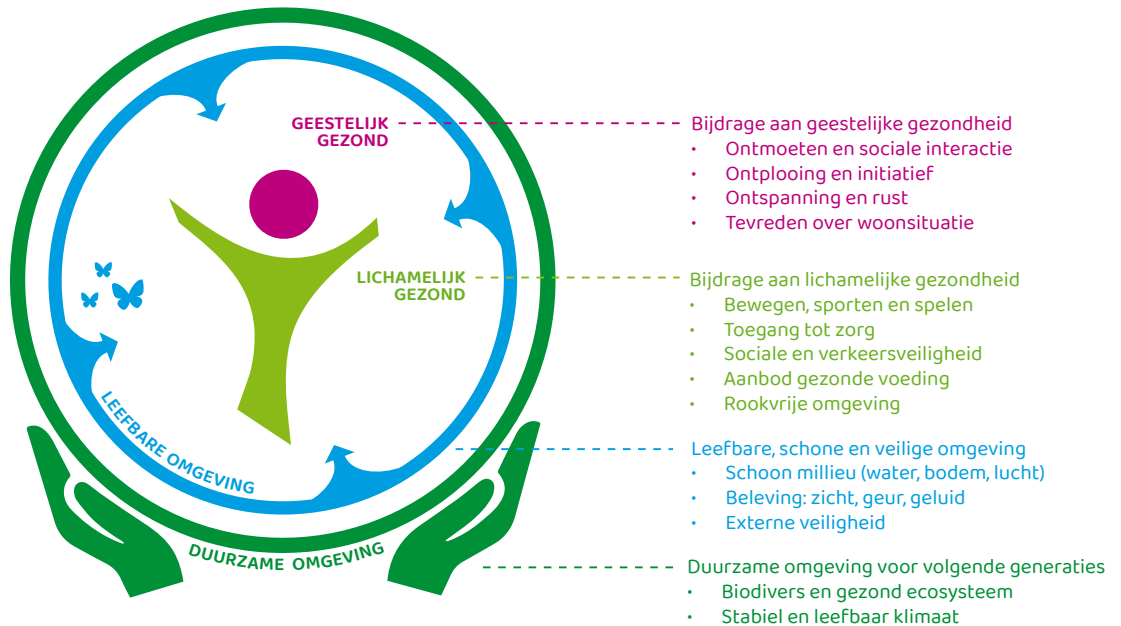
GEESTELIJK GEZOND

LICHAMELIJK GEZOND

LEEFBARE OMGEVING

DUURZAME OMGEVING

Bijdrage aan geestelijke gezondheid
- Ontmoeten en sociale interactie
- Ontplooiing en initiatief
- Ontspanning en rust
- Tevreden over woonsituatie

Bijdrage aan lichamelijke gezondheid
- Bewegen, sporten en spelen
- Toegang tot zorg
- Sociale en verkeersveiligheid
- Aanbod gezonde voeding
- Rookvrije omgeving

Leefbare, schone en veilige omgeving
- Schoon millieu (water, bodem, lucht)
- Beleving: zicht, geur, geluid
- Externe veiligheid

Duurzame omgeving voor volgende generaties
- Biodivers en gezond ecosysteem
- Stabiel en leefbaar klimaat